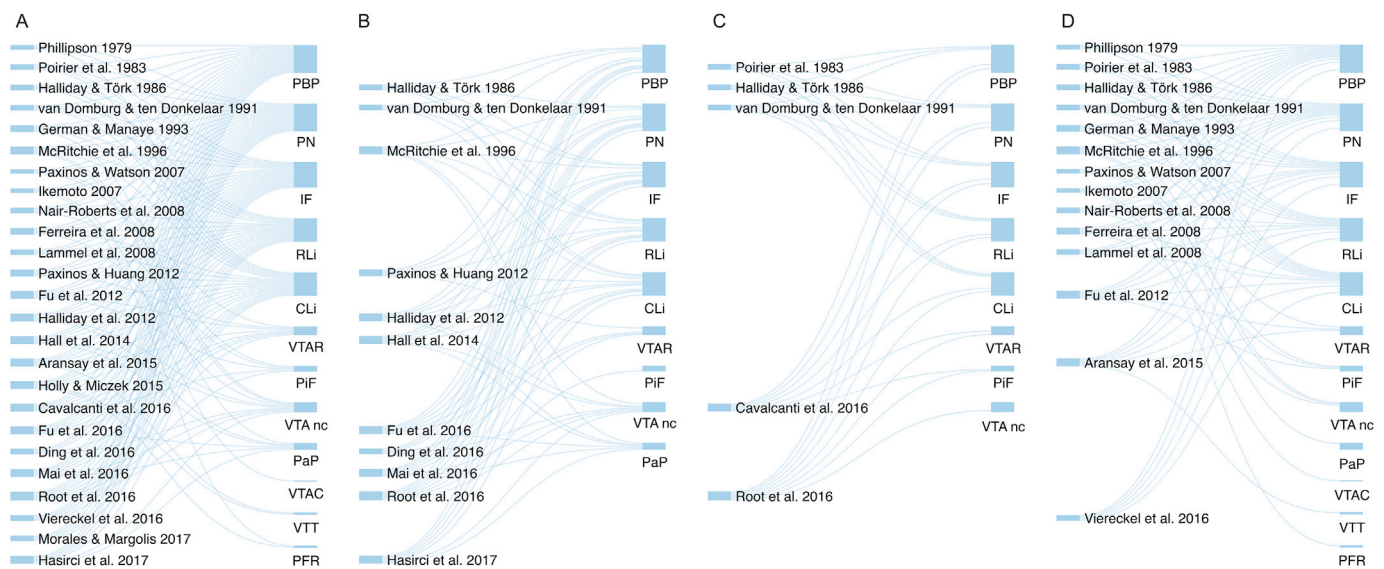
A

Phillipson 1979
Poirier et al. 1983
Halliday & Törk 1986
van Domburg & ten Donkelaar 1991
German & Manaye 1993
McRitchie et al. 1996
Paxinos & Watson 2007
Ikemoto 2007
Nair-Roberts et al. 2008
Ferreira et al. 2008
Lammel et al. 2008
Paxinos & Huang 2012
Fu et al. 2012
Halliday et al. 2012
Hall et al. 2014
Aransay et al. 2015
Holly & Miczek 2015
Cavalcanti et al. 2016
Fu et al. 2016
Ding et al. 2016
Mai et al. 2016
Root et al. 2016
Viereckel et al. 2016
Morales & Margolis 2017
Hasirci et al. 2017

PBP
PN
IF
RLi
CLi
VTAR
PiF
VTA nc
PaP
VTAC
VTT
PFR

B

Halliday & Törk 1986
van Domburg & ten Donkelaar 1991
McRitchie et al. 1996
Paxinos & Huang 2012
Halliday et al. 2012
Hall et al. 2014
Fu et al. 2016
Ding et al. 2016
Mai et al. 2016
Root et al. 2016
Hasirci et al. 2017

PBP
PN
IF
RLi
CLi
VTAR
PiF
VTA nc
PaP

C

Poirier et al. 1983
Halliday & Törk 1986
van Domburg & ten Donkelaar 1991
Cavalcanti et al. 2016
Root et al. 2016

PBP
PN
IF
RLi
CLi
VTAR
PiF
VTA nc

D

Phillipson 1979
Poirier et al. 1983
Halliday & Törk 1986
van Domburg & ten Donkelaar 1991
German & Manaye 1993
McRitchie et al. 1996
Paxinos & Watson 2007
Ikemoto 2007
Nair-Roberts et al. 2008
Ferreira et al. 2008
Lammel et al. 2008
Fu et al. 2012
Aransay et al. 2015
Viereckel et al. 2016

PBP
PN
IF
RLi
CLi
VTAR
PiF
VTA nc
PaP
VTAC
VTT
PFR